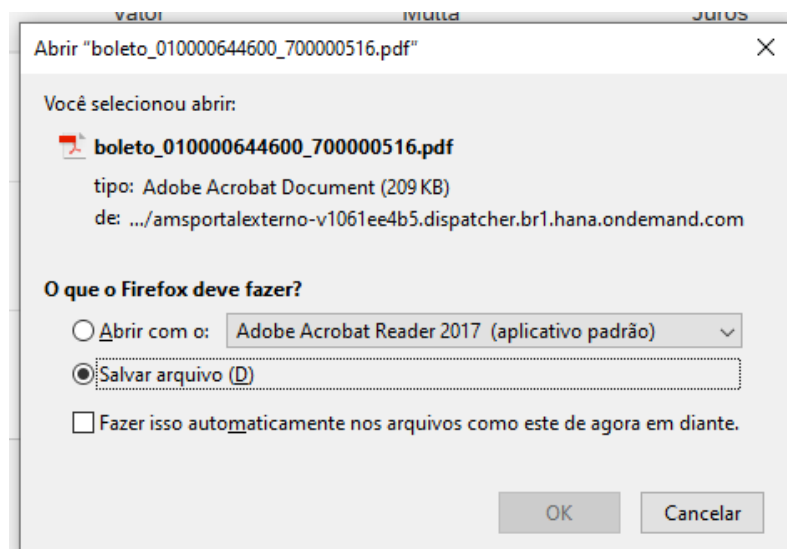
Valor Multa Juros

Abrir "boleto_010000644600_700000516.pdf"

Você selecionou abrir:

boleto_010000644600_700000516.pdf

tipo: Adobe Acrobat Document (209 KB)

de: .../amsportalexterno-v1061ee4b5.dispatcher.br1.hana.ondemand.com

O que o Firefox deve fazer?

Abrir com o: Adobe Acrobat Reader 2017 (aplicativo padrão)

Salvar arquivo (D)

Fazer isso automaticamente nos arquivos como este de agora em diante.

OK Cancelar